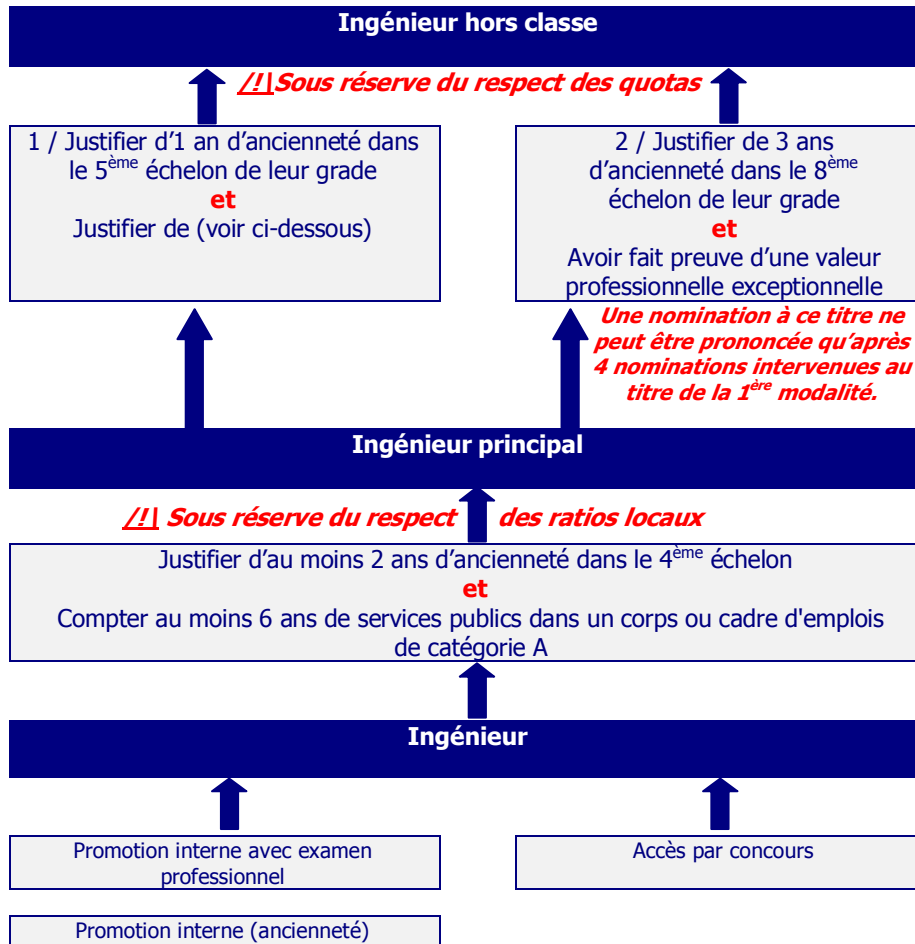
Ingénieur hors classe

/!\ Sous réserve du respect des quotas

1 / Justifier d'1 an d'ancienneté dans le 5$^{ème}$ échelon de leur grade
et
Justifier de (voir ci-dessous)

2 / Justifier de 3 ans d'ancienneté dans le 8$^{ème}$ échelon de leur grade
et
Avoir fait preuve d'une valeur professionnelle exceptionnelle

Une nomination à ce titre ne peut être prononcée qu'après 4 nominations intervenues au titre de la 1$^{ère}$ modalité.

Ingénieur principal

/!\ Sous réserve du respect des ratios locaux

Justifier d'au moins 2 ans d'ancienneté dans le 4$^{ème}$ échelon
et
Compter au moins 6 ans de services publics dans un corps ou cadre d'emplois de catégorie A

Ingénieur

Promotion interne avec examen professionnel

Accès par concours

Promotion interne (ancienneté)